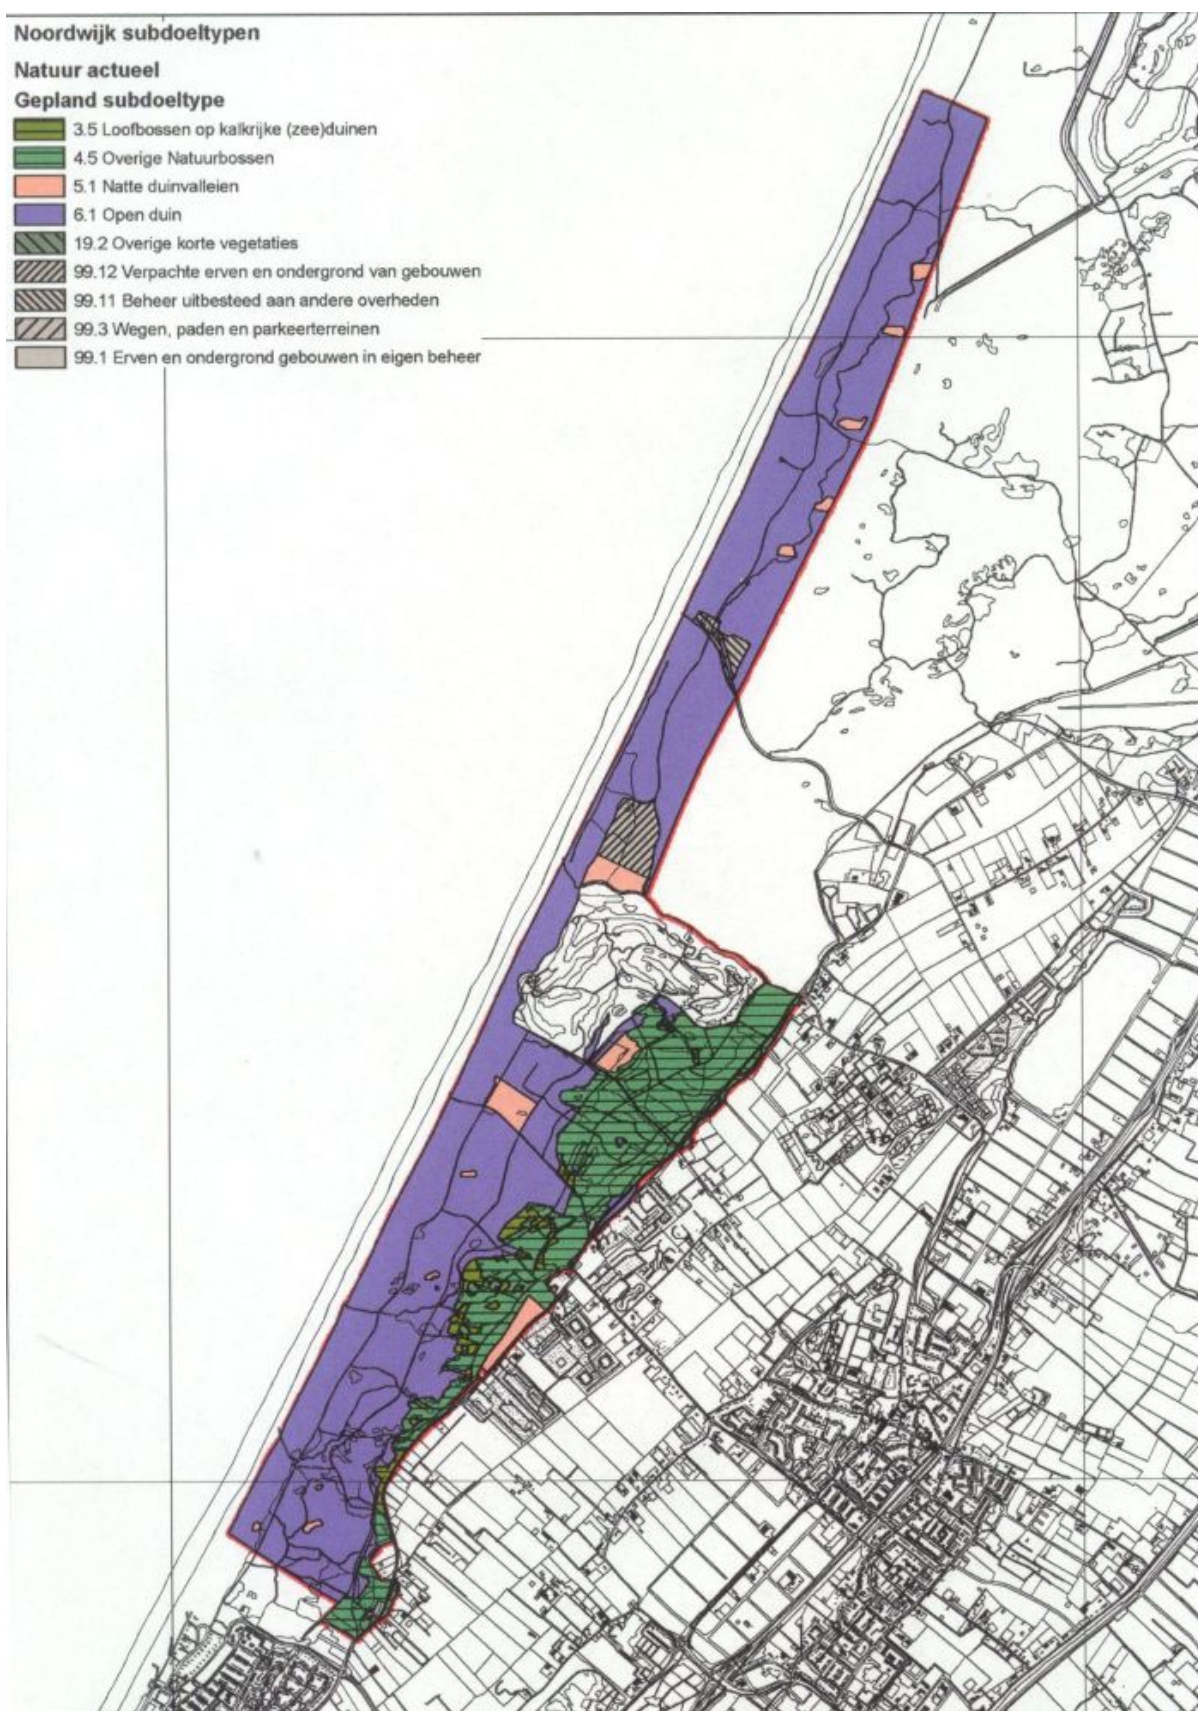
Noordwijk subdoeltypen

Natuur actueel

Gepland subdoeltype

3.5 Loofbossen op kalkrijke (zee)duinen

4.5 Overige Natuurbossen

5.1 Natte duinvalleien

6.1 Open duin

19.2 Overige korte vegetaties

99.12 Verpachte erven en ondergrond van gebouwen

99.11 Beheer uitbesteed aan andere overheden

99.3 Wegen, paden en parkeerterreinen

99.1 Erven en ondergrond gebouwen in eigen beheer